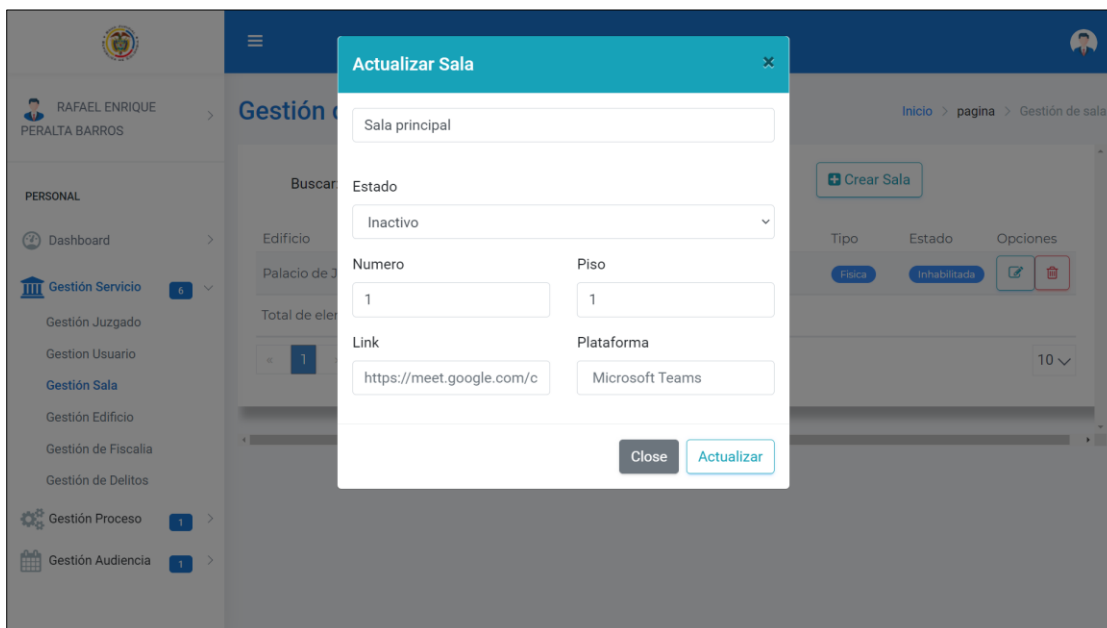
RAFAEL ENRIQUE PERALTA BARROS

PERSONAL

Dashboard

Gestión Servicio 6

Gestión Juzgado

Gestion Usuario

Gestión Sala

Gestión Edificio

Gestión de Fiscalia

Gestión de Delitos

Gestión Proceso 1

Gestión Audiencia 1

Gestión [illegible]

Inicio > pagina > Gestión de sala

Buscar

Crear Sala

Edificio

Tipo

Estado

Opciones

Palacio de J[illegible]

Fisica

Inhabilitada

Total de ele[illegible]

«

1

10

Actualizar Sala

×

Sala principal

Estado

Inactivo

Numero

1

Piso

1

Link

https://meet.google.com/c

Plataforma

Microsoft Teams

Close

Actualizar